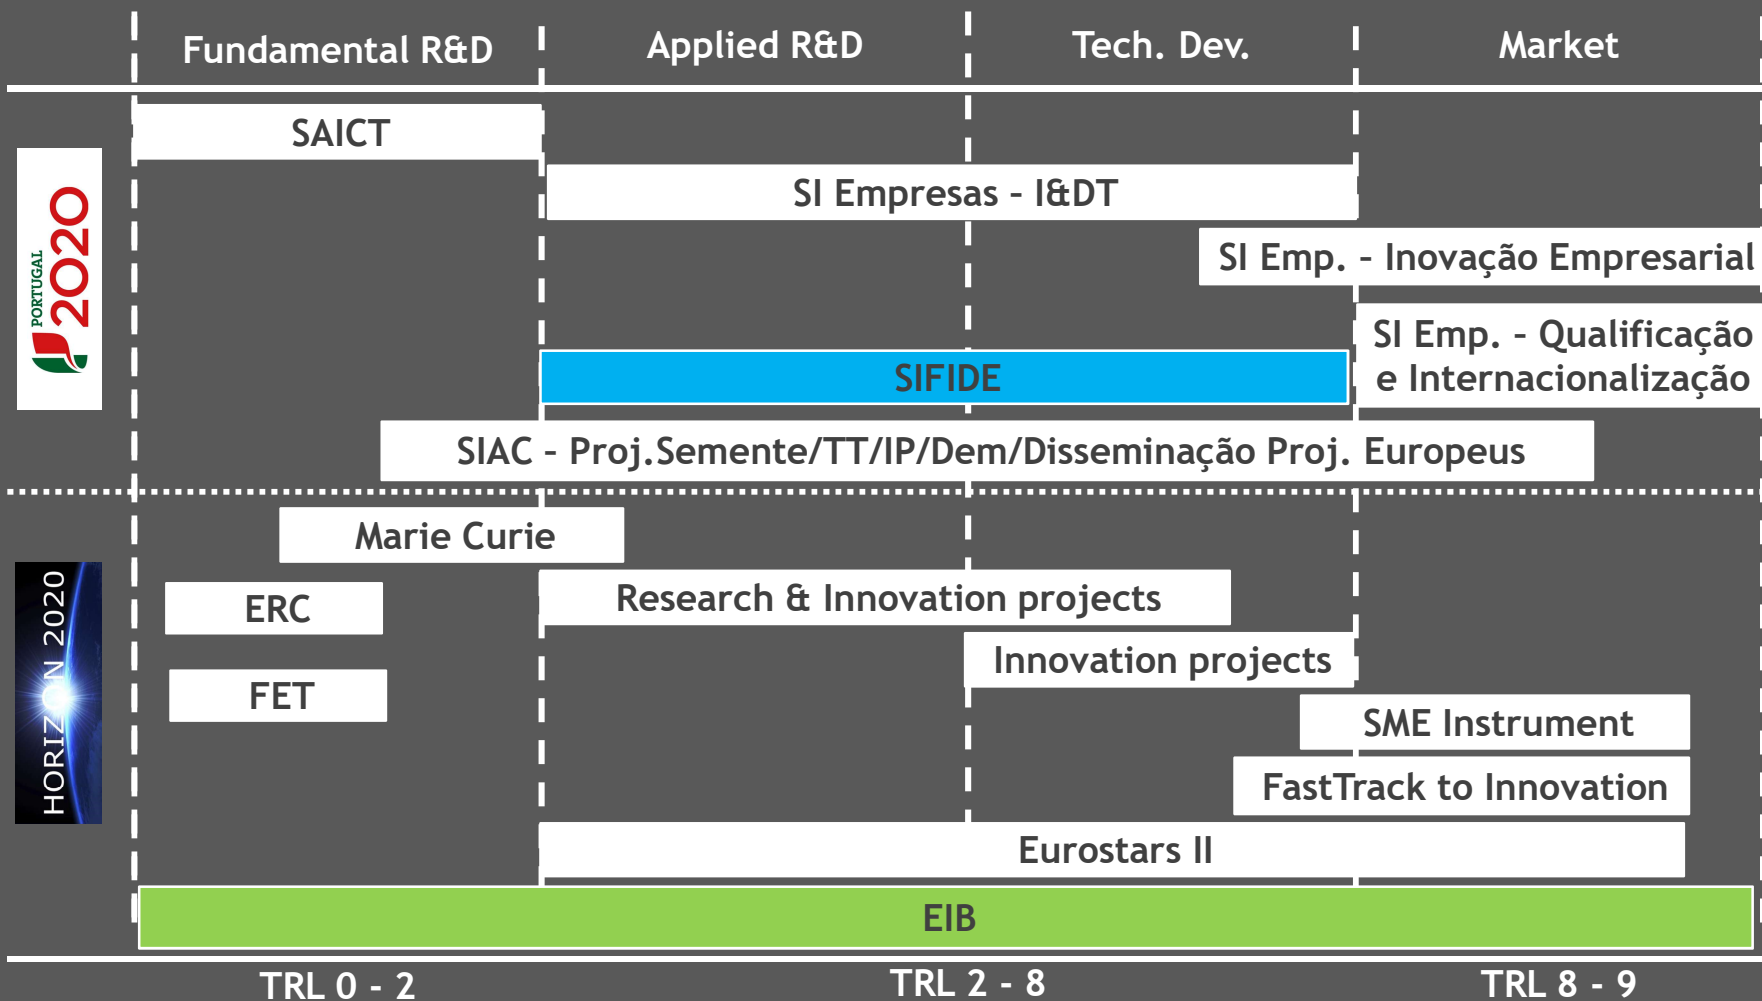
Fundamental R&D

Applied R&D

Tech. Dev.

Market

PORTUGAL 2020

SAICT

SI Empresas - I&DT

SI Emp. - Inovação Empresarial

SI Emp. - Qualificação e Internacionalização

SIFIDE

SIAC - Proj.Semente/TT/IP/Dem/Disseminação Proj. Europeus

HORIZON 2020

Marie Curie

ERC

Research & Innovation projects

FET

Innovation projects

SME Instrument

FastTrack to Innovation

Eurostars II

EIB

TRL 0 - 2

TRL 2 - 8

TRL 8 - 9